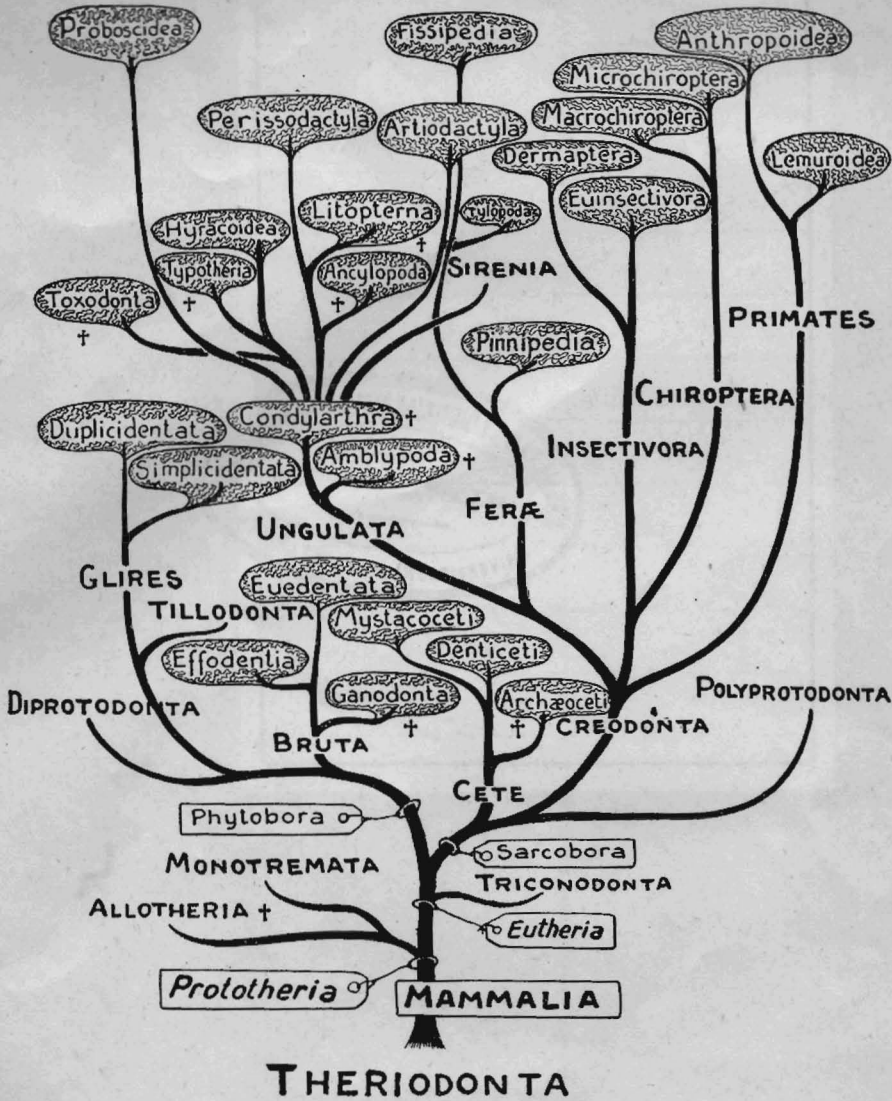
Proboscidea
Fissipedia
Anthropoidea
Microchiroptera
Perissodactyla
Artiodactyla
Macrochiroptera
Dermaptera
Lemuroidea
Euinsectivora
Litopterna
Tylopoda
Hyracoidea
†
Typotheria
Ancylopoda
SIRENIA
Toxodonta
†
†
†
PRIMATES
Pinnipedia
CHIROPTERA
Condylarthra †
Duplicidentata
INSECTIVORA
Simplicidentata
Amblypoda †
FERÆ
UNGULATA
GLIRES
Euedentata
TILLODONTA
Mystacoceti
Effodentia
Denticeti
POLYPROTODONTA
Ganodonta
Archæoceti
DIPROTODONTA
†
†
CREODONTA
BRUTA
CETE
Phytobora
Sarcobora
MONOTREMATA
TRICONODONTA
ALLOTHERIA †
Eutheria
Prototheria
MAMMALIA
THERIODONTA